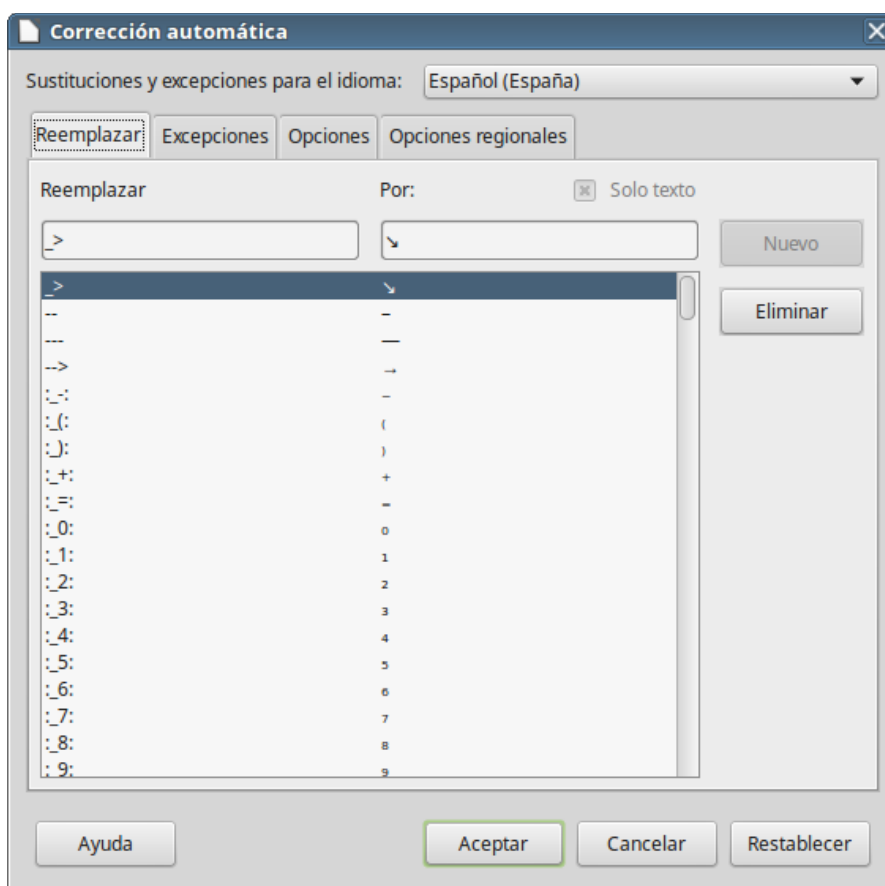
Corrección automática

Sustituciones y excepciones para el idioma: Español (España)

Reemplazar | Excepciones | Opciones | Opciones regionales

Reemplazar

Por:

Solo texto

_>

↘

Nuevo

Eliminar

| | |
|---|---|
| _> | ↘ |
| -- | – |
| --- | — |
| --> | → |
| :_-: | ₋ |
| :_(: | ₍ |
| :_): | ₎ |
| :_+: | ₊ |
| :_=: | ₌ |
| :_0: | ₀ |
| :_1: | ₁ |
| :_2: | ₂ |
| :_3: | ₃ |
| :_4: | ₄ |
| :_5: | ₅ |
| :_6: | ₆ |
| :_7: | ₇ |
| :_8: | ₈ |
| :_9: | ₉ |

Ayuda

Aceptar

Cancelar

Restablecer